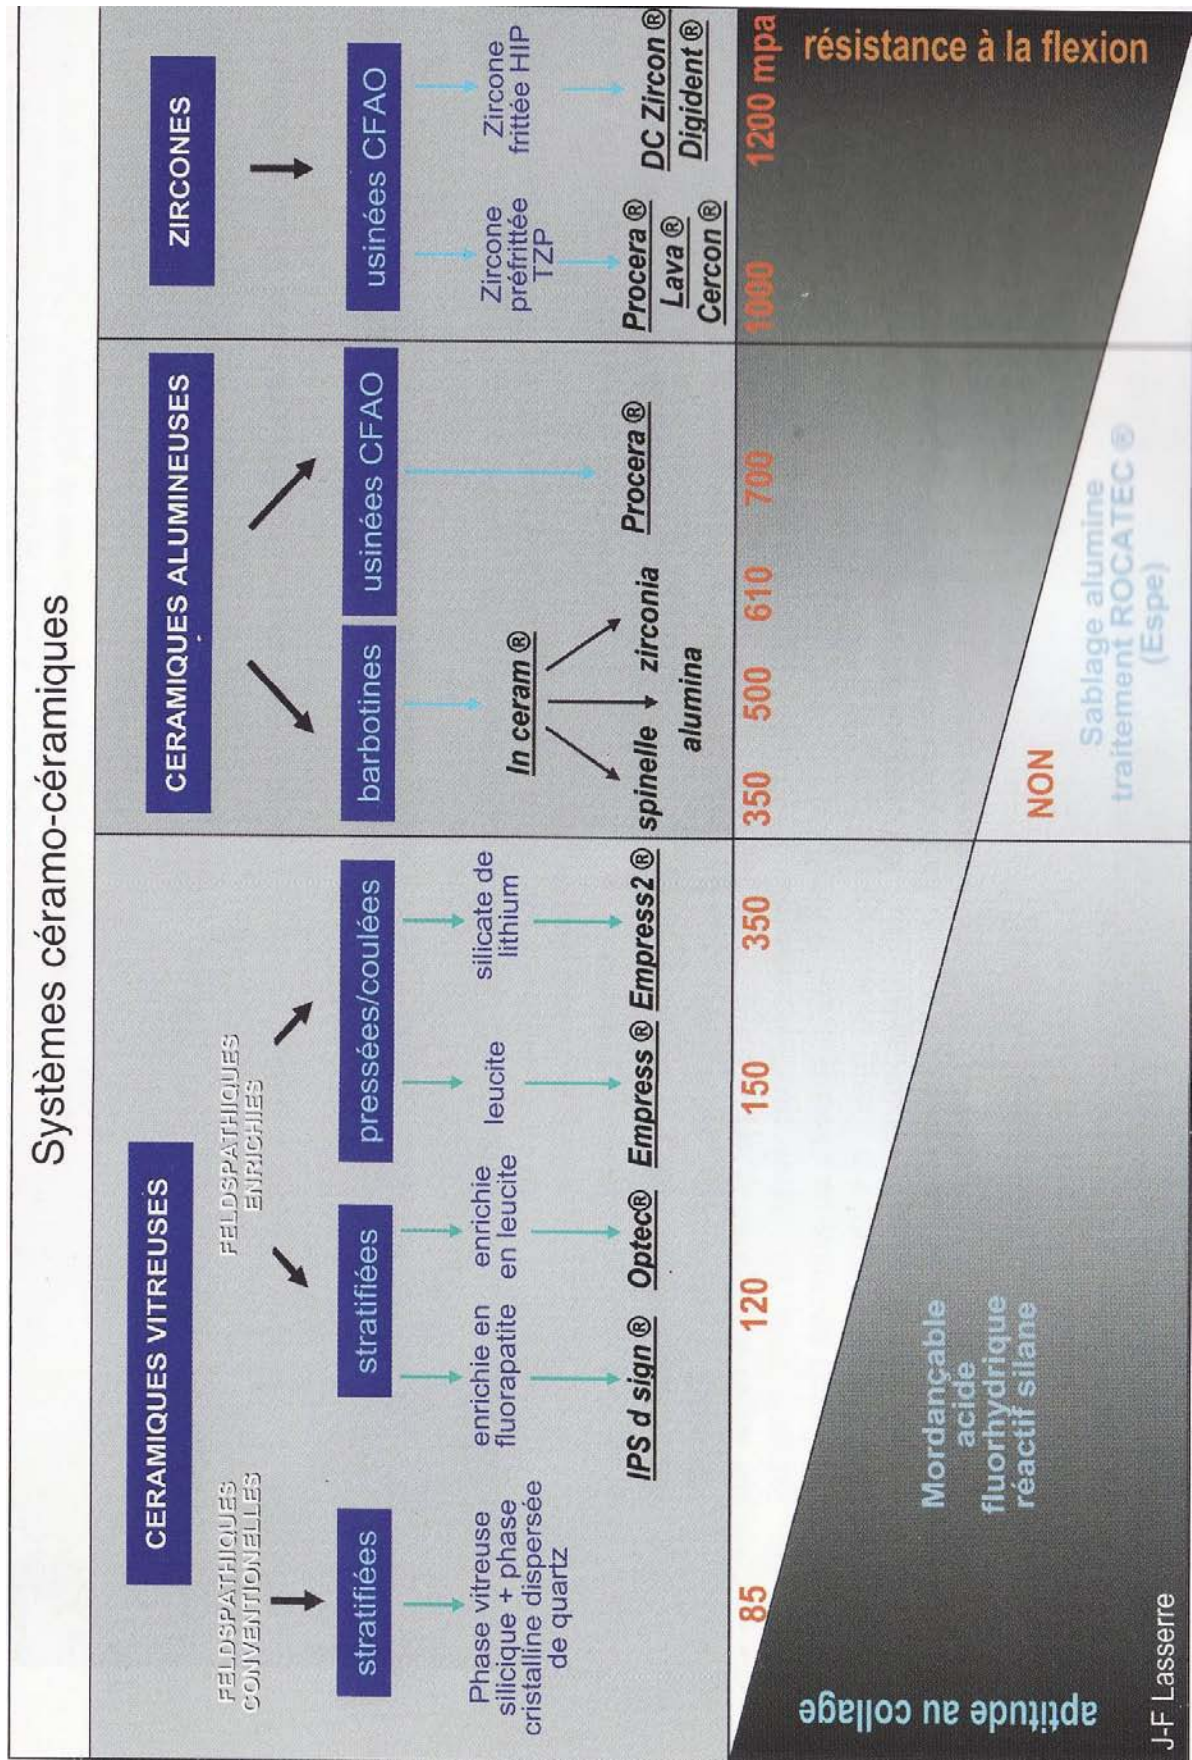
Systèmes céramo-céramiques

CERAMIQUES VITREUSES

FELDSPATHIQUES CONVENTIONELLES

FELDSPATHIQUES ENRICHIES

stratifiées

stratifiées

pressées/coulées

Phase vitreuse silicique + phase cristalline dispersée de quartz

enrichie en fluorapatite

enrichie en leucite

leucite

silicate de lithium

IPS d sign ®

Optec®

Empress ®

Empress2 ®

CERAMIQUES ALUMINEUSES

barbotines

usinées CFAO

In ceram ®

spinelle

alumina

zirconia

Procera ®

ZIRCONES

usinées CFAO

Zircone préfrittée TZP

Zircone frittée HIP

Procera ®
Lava ®
Cercon ®

DC Zircon ®
Digident ®

85

120

150

350

350

500

610

700

1000

1200 mpa

résistance à la flexion

aptitude au collage

Mordançable acide fluorhydrique réactif silane

NON

Sablage alumine traitement ROCATEC ® (Espe)

J-F Lasserre